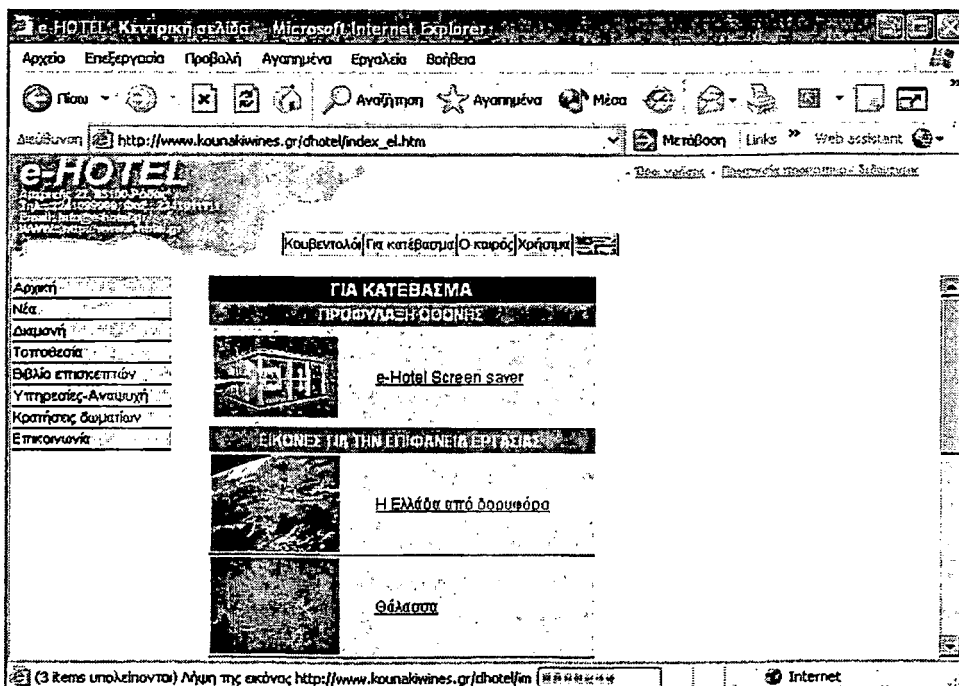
e-HOTEL: Κεντρική σελίδα - Microsoft Internet Explorer

Αρχείο Επεξεργασία Προβολή Αγαπημένα Εργαλεία Βοήθεια

Πίσω Αναζήτηση Αγαπημένα Μέσα

Διεύθυνση http://www.kounakiwines.gr/dhotel/index_el.htm Μετάβαση Links » Web assistant

e-HOTEL

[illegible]

- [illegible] - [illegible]

Κουβεντολόι | Για κατέβασμα | Ο καιρός | Χρήσιμα

Αρχική
Νέα
Διαμονή
Τοποθεσία
Βιβλίο επισκεπτών
Υπηρεσίες-Αναψυχή
Κρατήσεις δωματίων
Επικοινωνία

ΓΙΑ ΚΑΤΕΒΑΣΜΑ

ΠΡΟΦΥΛΑΞΗ ΟΘΟΝΗΣ

e-Hotel Screen saver

ΕΙΚΟΝΕΣ ΓΙΑ ΤΗΝ ΕΠΙΦΑΝΕΙΑ ΕΡΓΑΣΙΑΣ

Η Ελλάδα από δορυφόρο

Θάλασσα

(3 items υπολείπονται) Λήψη της εικόνας http://www.kounakiwines.gr/dhotel/im Internet